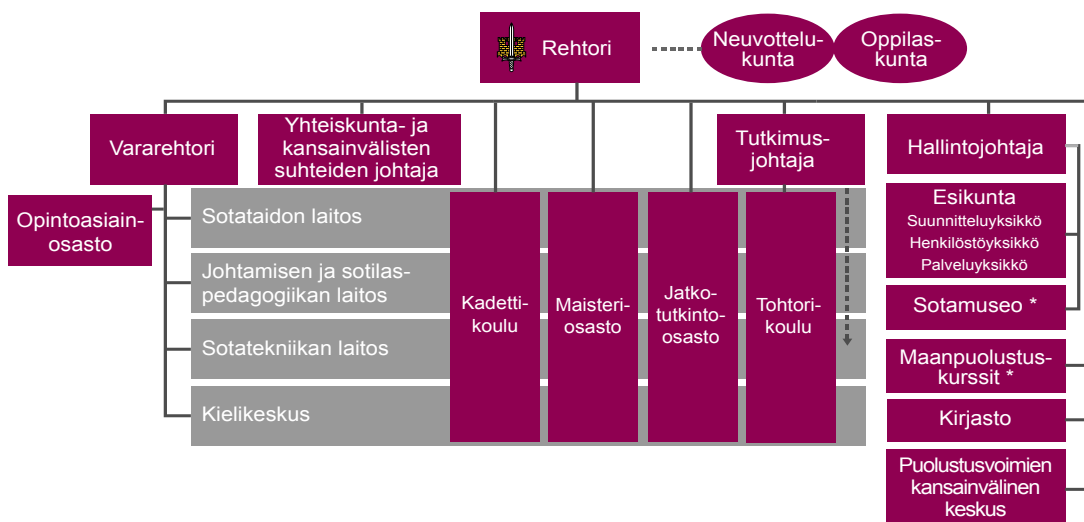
Rehtori

Neuvottelukunta

Oppilaskunta

Vararehtori

Yhteiskunta- ja kansainvälisten suhteiden johtaja

Tutkimusjohtaja

Hallintojohtaja

Opintoasiainosasto

Sotataidon laitos

Johtamisen ja sotilaspedagogiikan laitos

Sotatekniikan laitos

Kielikeskus

Kadettikoulu

Maisteriosasto

Jatkotutkinto-osasto

Tohtorikoulu

Esikunta
Suunnitteluyksikkö
Henkilöstöyksikkö
Palveluyksikkö

Sotamuseo *

Maanpuolustuskurssit *

Kirjasto

Puolustusvoimien kansainvälinen keskus